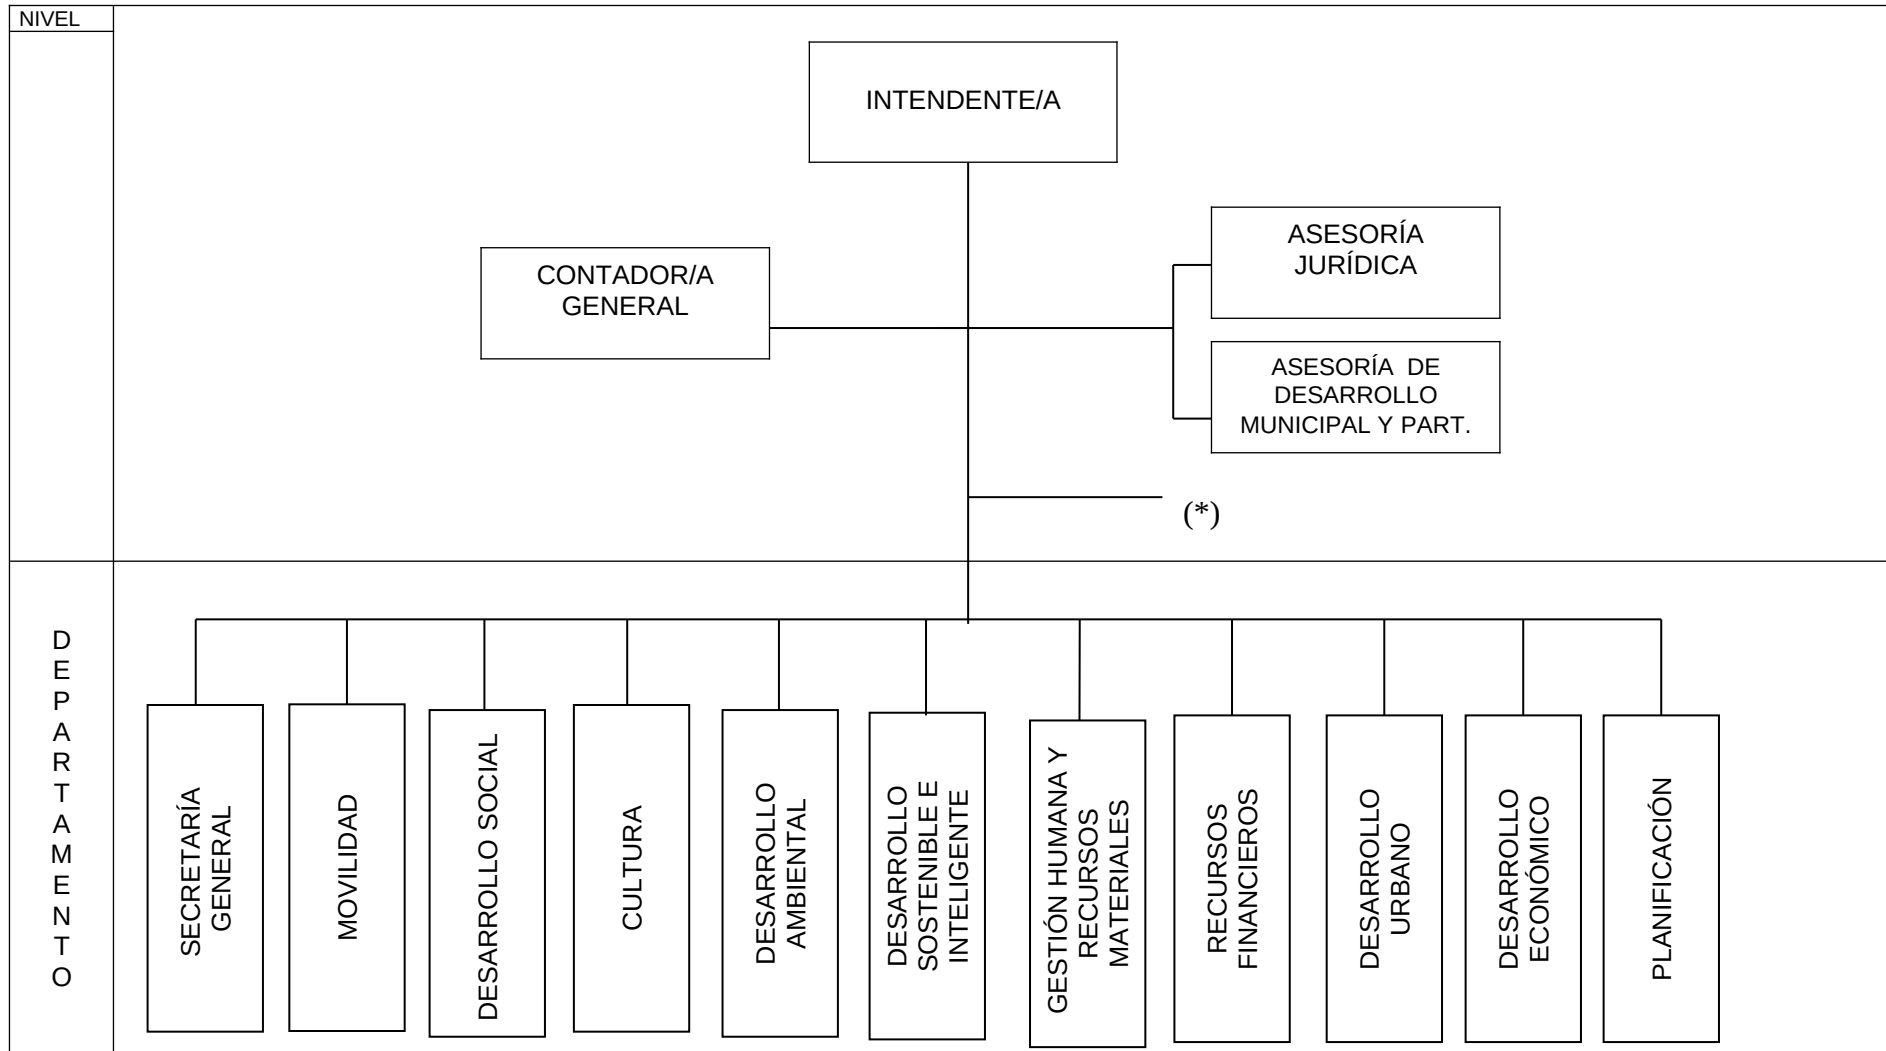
NIVEL

INTENDENTE/A

CONTADOR/A GENERAL

ASESORÍA JURÍDICA

ASESORÍA DE DESARROLLO MUNICIPAL Y PART.

(*)

DEPARTAMENTO

SECRETARÍA GENERAL

MOVILIDAD

DESARROLLO SOCIAL

CULTURA

DESARROLLO AMBIENTAL

DESARROLLO SOSTENIBLE E INTELIGENTE

GESTIÓN HUMANA Y RECURSOS MATERIALES

RECURSOS FINANCIEROS

DESARROLLO URBANO

DESARROLLO ECONÓMICO

PLANIFICACIÓN